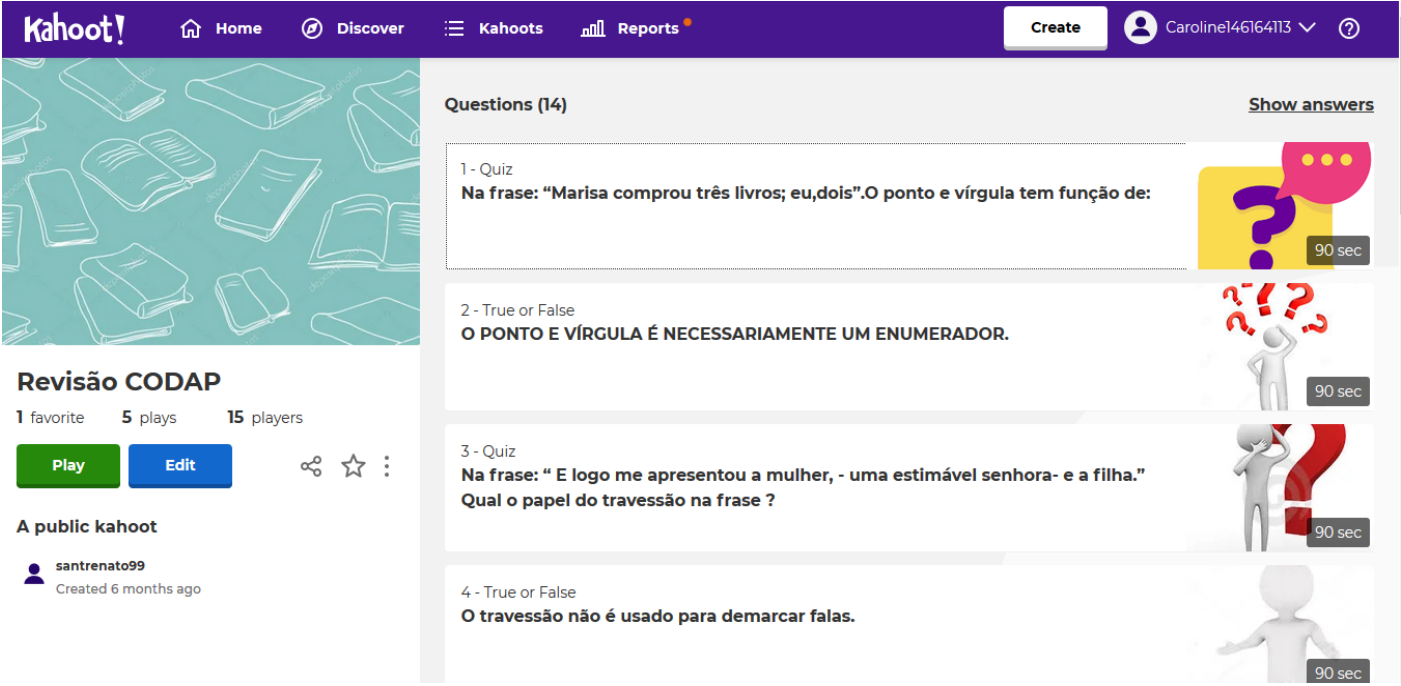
Kahoot! Home Discover Kahoots Reports Create Caroline14164113

Revisão CODAP

1 favorite 5 plays 15 players

Play Edit

A public kahoot

santrenato99
Created 6 months ago

Questions (14)

Show answers

1 - Quiz
Na frase: “Marisa comprou três livros; eu,dois”.O ponto e vírgula tem função de:
90 sec

2 - True or False
O PONTO E VÍRGULA É NECESSARIAMENTE UM ENUMERADOR.
90 sec

3 - Quiz
Na frase: “ E logo me apresentou a mulher, - uma estimável senhora- e a filha.” Qual o papel do travessão na frase ?
90 sec

4 - True or False
O travessão não é usado para demarcar falas.
90 sec